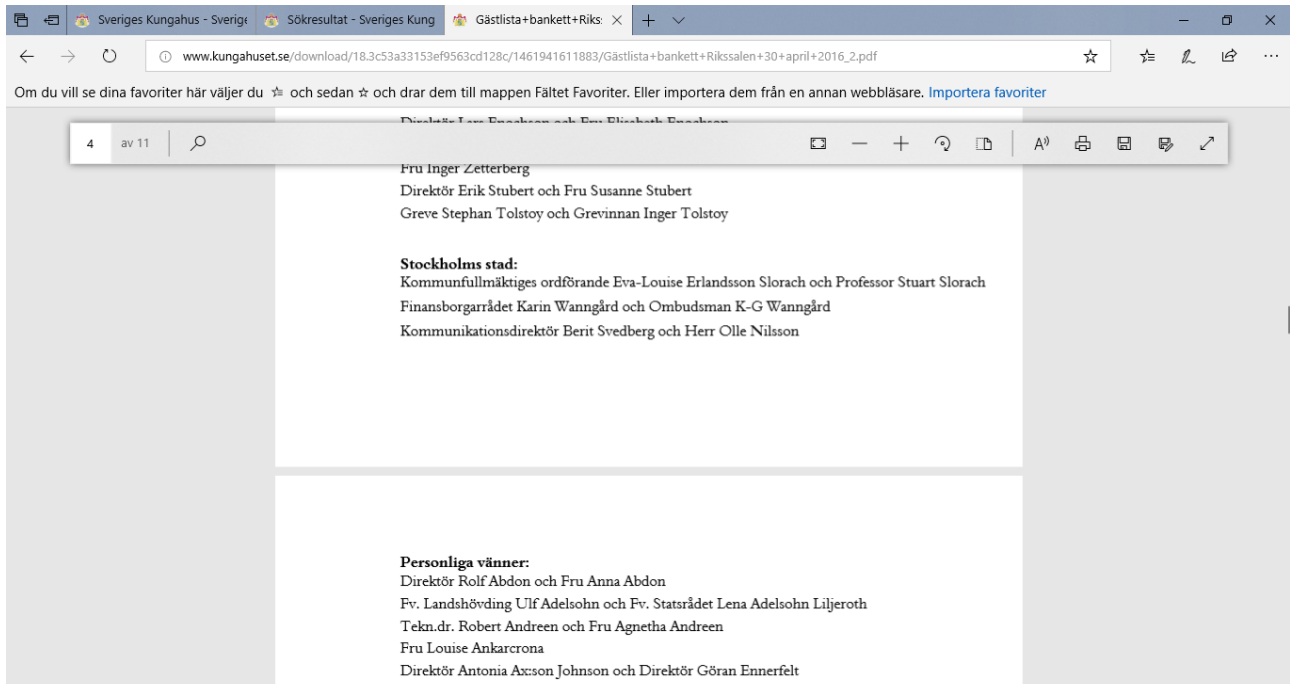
Sveriges Kungahus - Sverige | Sökresultat - Sveriges Kung | Gästlista+bankett+Riks

www.kungahuset.se/download/18.3c53a33153ef9563cd128c/1461941611883/Gästlista+bankett+Rikssalen+30+april+2016_2.pdf

Om du vill se dina favoriter här väljer du ☆ och sedan ☆ och drar dem till mappen Fältet Favoriter. Eller importera dem från en annan webbläsare. Importera favoriter

4 av 11

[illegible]

Fru Inger Zetterberg
Direktör Erik Stubert och Fru Susanne Stubert
Greve Stephan Tolstoy och Grevinnan Inger Tolstoy

Stockholms stad:
Kommunfullmäktiges ordförande Eva-Louise Erlandsson Slorach och Professor Stuart Slorach
Finansborgarrådet Karin Wanngård och Ombudsman K-G Wanngård
Kommunikationsdirektör Berit Svedberg och Herr Olle Nilsson

Personliga vänner:
Direktör Rolf Abdon och Fru Anna Abdon
Fv. Landshövding Ulf Adelsohn och Fv. Statsrådet Lena Adelsohn Liljeroth
Tekn.dr. Robert Andreen och Fru Agnetha Andreen
Fru Louise Ankarcrona
Direktör Antonia Ax:son Johnson och Direktör Göran Ennerfelt